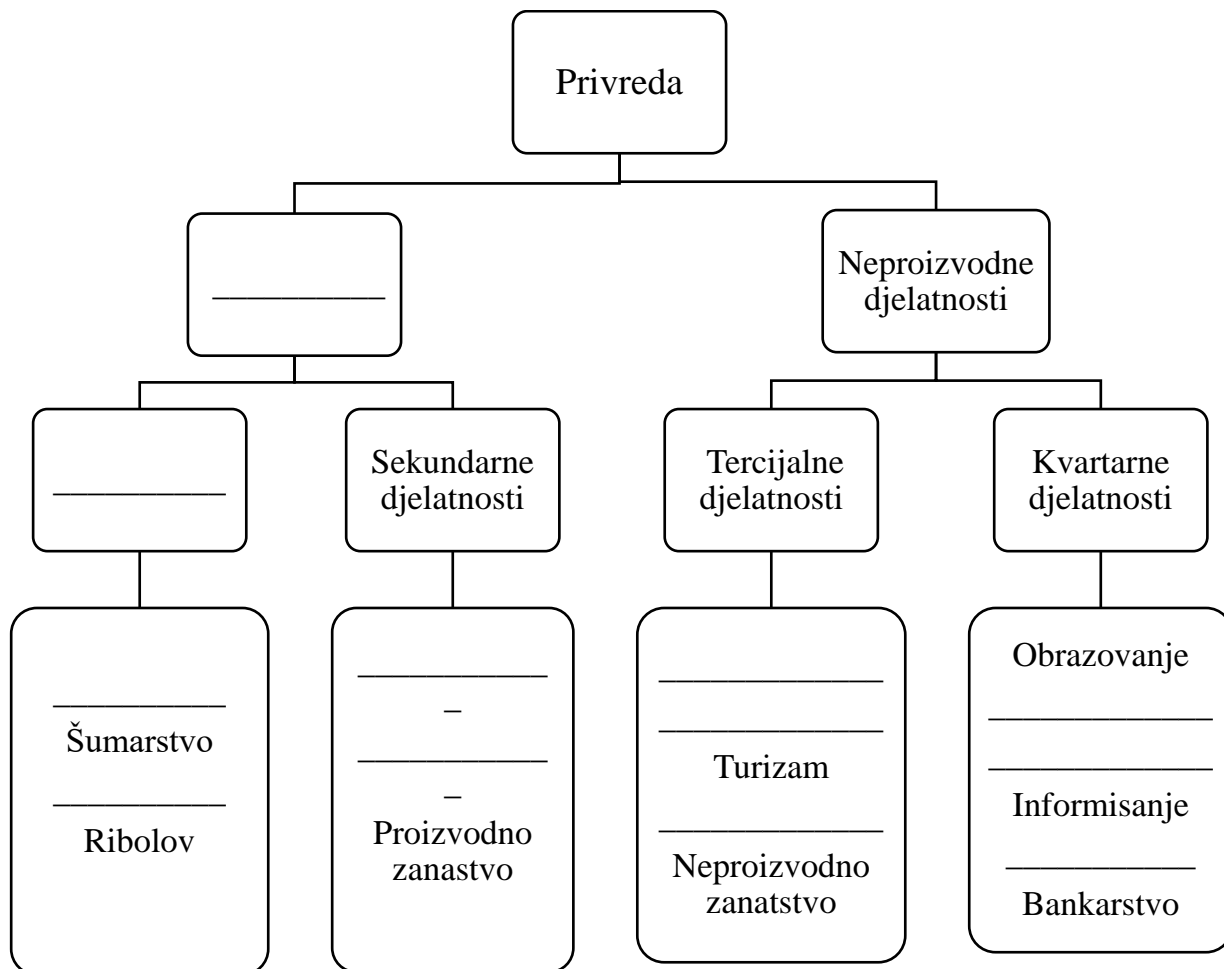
Privreda

__________

Neproizvodne djelatnosti

__________

Sekundarne djelatnosti

Tercijalne djelatnosti

Kvartarne djelatnosti

__________
Šumarstvo
__________
Ribolov

__________
–
__________
–
Proizvodno zanastvo

__________
__________
Turizam
__________
Neproizvodno zanatstvo

Obrazovanje
__________
__________
Informisanje
__________
Bankarstvo